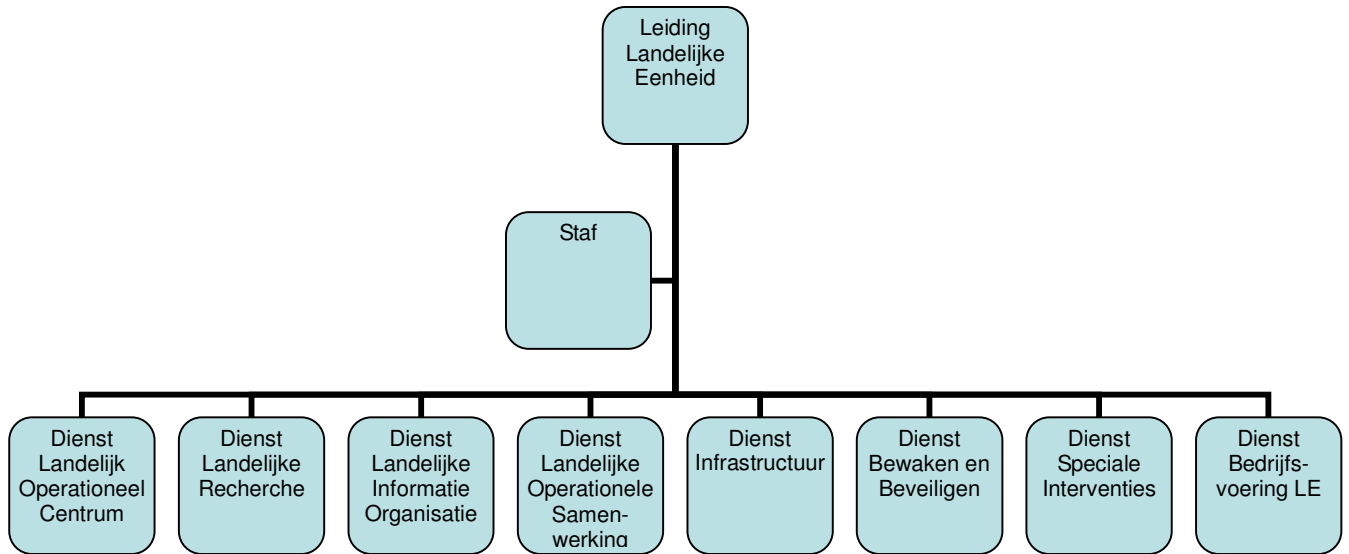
Leiding Landelijke Eenheid

Staf

Dienst Landelijk Operationeel Centrum

Dienst Landelijke Recherche

Dienst Landelijke Informatie Organisatie

Dienst Landelijke Operationele Samenwerking

Dienst Infrastructuur

Dienst Bewaken en Beveiligen

Dienst Speciale Interventies

Dienst Bedrijfsvoering LE